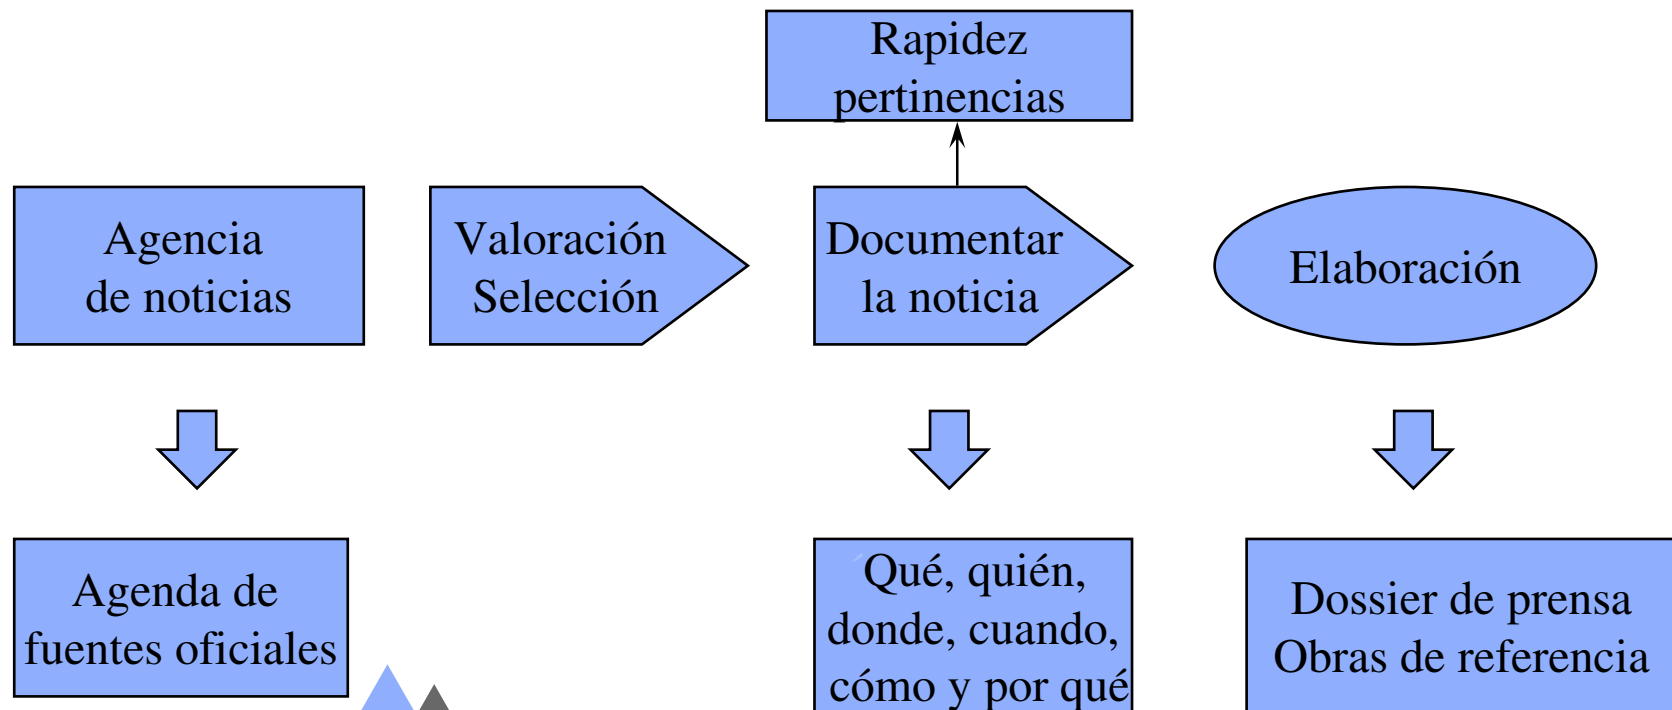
Rapidez
pertinencias

Agencia
de noticias

Valoración
Selección

Documentar
la noticia

Elaboración

Agenda de
fuentes oficiales

Qué, quién,
donde, cuando,
cómo y por qué

Dossier de prensa
Obras de referencia